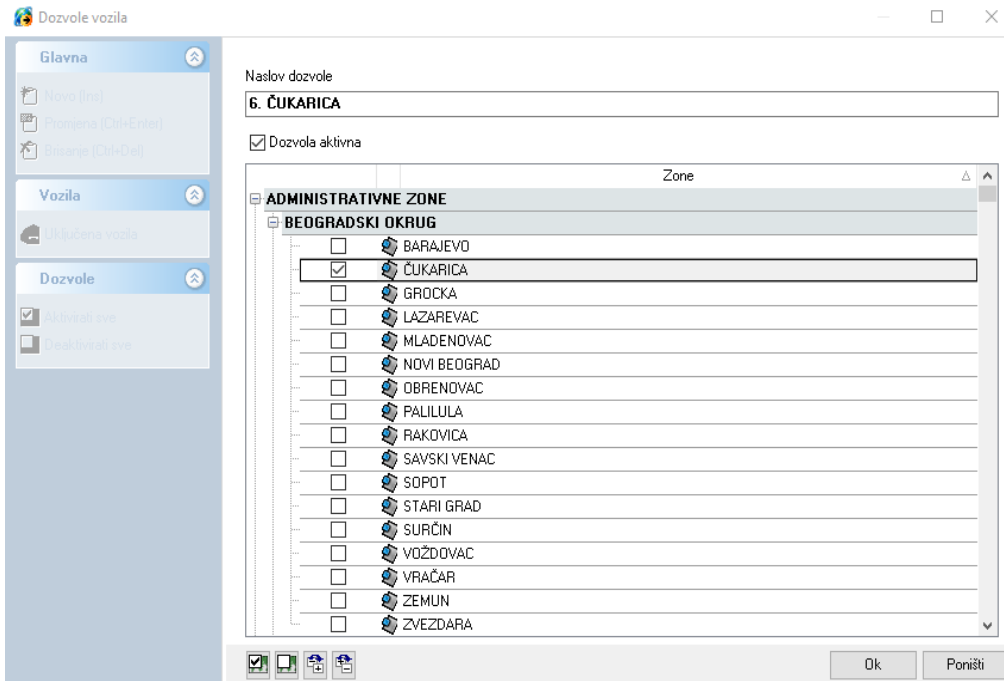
Dozvole vozila

Glavna
Novo (Ins)
Promjena (Ctrl+Enter)
Brisanje (Ctrl+Del)

Vozila
Uključena vozila

Dozvole
Aktivirati sve
Deaktivirati sve

Naslov dozvole
6. ČUKARICA

Dozvola aktivna

Zone
ADMINISTRATIVNE ZONE
BEOGRADSKI OKRUG
BARAJEVO
ČUKARICA
GROCKA
LAZAREVAC
MLADENOVAC
NOVI BEOGRAD
OBRENOVAC
PALILULA
RAKOVICA
SAVSKI VENAC
SOPOT
STARI GRAD
SURČIN
VOŽDOVAC
VRAČAR
ZEMUN
ZVEZDARA

Ok
Poništi